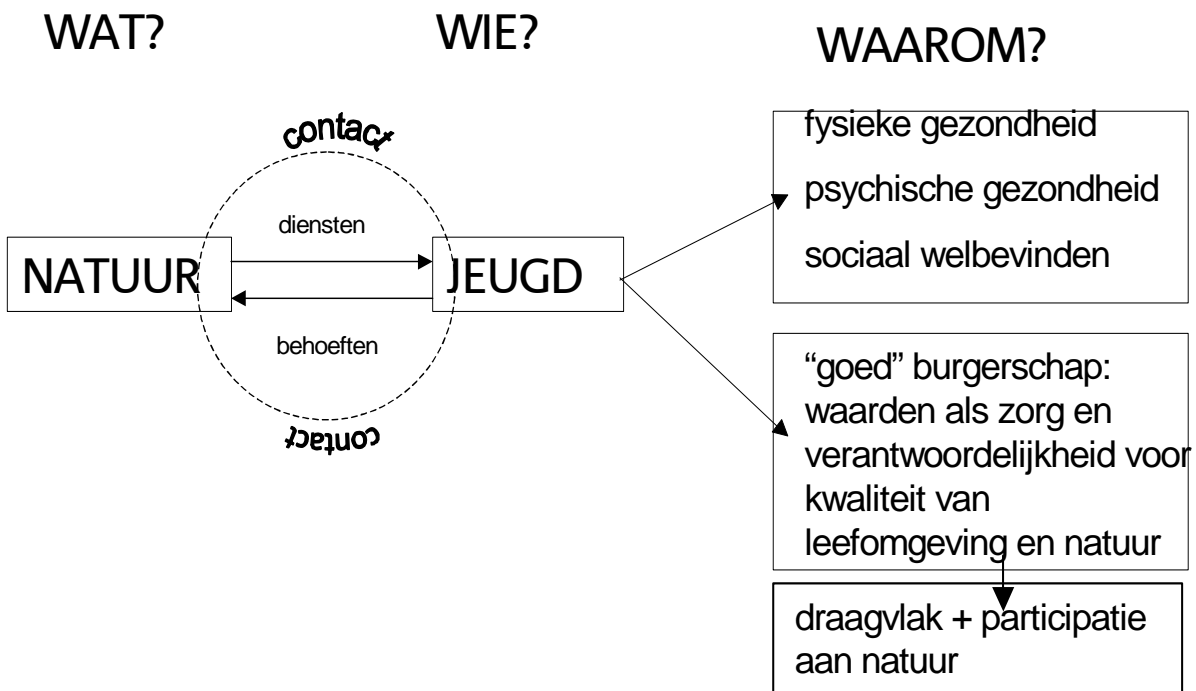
WAT?

WIE?

WAAROM?

contact

diensten

NATUUR

JEUGD

behoeften

contact

fysieke gezondheid

psychische gezondheid

sociaal welbevinden

“goed” burgerschap: waarden als zorg en verantwoordelijkheid voor kwaliteit van leefomgeving en natuur

draagvlak + participatie aan natuur